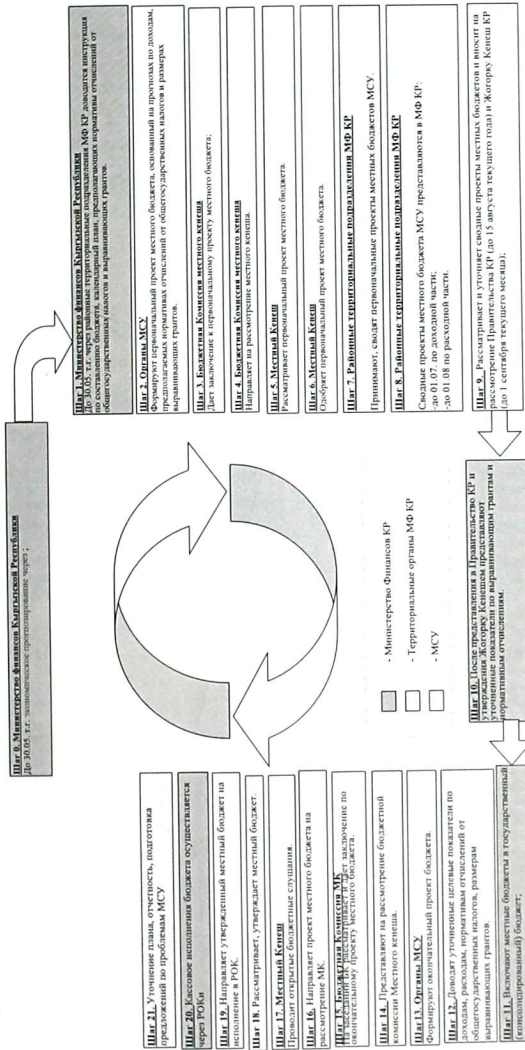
Шаг 0. Министерство финансов Кыргызской Республики
До 30.05. т.г. экономическое прогнозирование через ;

Шаг 1. Министерство финансов Кыргызской Республики
До 30.05. т.г. через районные территориальные подразделения МФ КР доводится инструкция по составлению бюджета, календарный план, предполагаемые нормативы отчислений от общегосударственных налогов и выравнивающих грантов.

Шаг 2. Органы МСУ
Формирует первоначальный проект местного бюджета, основанный на прогнозах по доходам, предполагаемых нормативах отчислений от общегосударственных налогов и размерах выравнивающих грантов.

Шаг 3. Бюджетная Комиссия местного кенеша
Дает заключение к первоначальному проекту местного бюджета;

Шаг 4. Бюджетная Комиссия местного кенеша
Направляет на рассмотрение местного кенеша

Шаг 5. Местный Кенеш
Рассматривает первоначальный проект местного бюджета.

Шаг 6. Местный Кенеш
Одобряет первоначальный проект местного бюджета.

Шаг 7. Районные территориальные подразделения МФ КР
Принимают, сводят первоначальные проекты местных бюджетов МСУ.

Шаг 8. Районные территориальные подразделения МФ КР
Сводные проекты местного бюджета МСУ представляются в МФ КР:
-до 01.07. по доходной части;
-до 01.08 по расходной части.

Шаг 9. Рассматривает и уточняет сводные проекты местных бюджетов и вносит на рассмотрение Правительства КР (до 15 августа текущего года) и Жогорку Кенеш КР (до 1 сентября текущего месяца);

Шаг 10. После представления в Правительство КР и утверждения Жогорку Кенешем представляют уточненные показатели по выравнивающим грантам и нормативным отчислениям.

- Министерство Финансов КР
- Территориальные органы МФ КР
- МСУ

Шаг 21. Уточнение плана, отчетность, подготовка предложений по проблемам МСУ

Шаг 20. Кассовое исполнение бюджета осуществляется через РОКи

Шаг 19. Направляет утвержденный местный бюджет на исполнение в РОК.

Шаг 18. Рассматривает, утверждает местный бюджет.

Шаг 17. Местный Кенеш
Проводит открытые бюджетные слушания.

Шаг 16. Направляет проект местного бюджета на рассмотрение МК.

Шаг 15. Бюджетная Комиссия МК
Рассматривает и дает заключение по окончательному проекту местного бюджета.

Шаг 14. Представляют на рассмотрение бюджетной комиссии Местного кенеша.

Шаг 13. Органы МСУ
Формируют окончательный проект бюджета.

Шаг 12. Доводят уточненные целевые показатели по доходам, расходам, нормативы отчислений от общегосударственных налогов, размерам выравнивающих грантов.

Шаг 11. Включают местные бюджеты в государственный (консолидированный) бюджет;